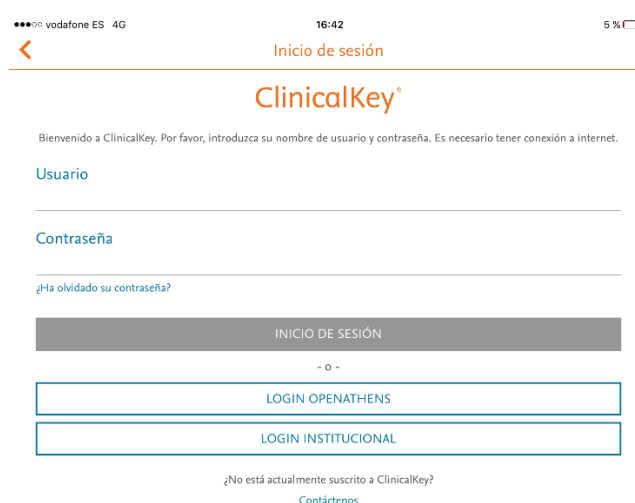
●●●○○ vodafone ES 4G 16:42 5 %

<

Inicio de sesión

ClinicalKey®

Bienvenido a ClinicalKey. Por favor, introduzca su nombre de usuario y contraseña. Es necesario tener conexión a internet.

Usuario

Contraseña

¿Ha olvidado su contraseña?

INICIO DE SESIÓN

- o -

LOGIN OPENATHENS

LOGIN INSTITUCIONAL

¿No está actualmente suscrito a ClinicalKey?

Contáctenos